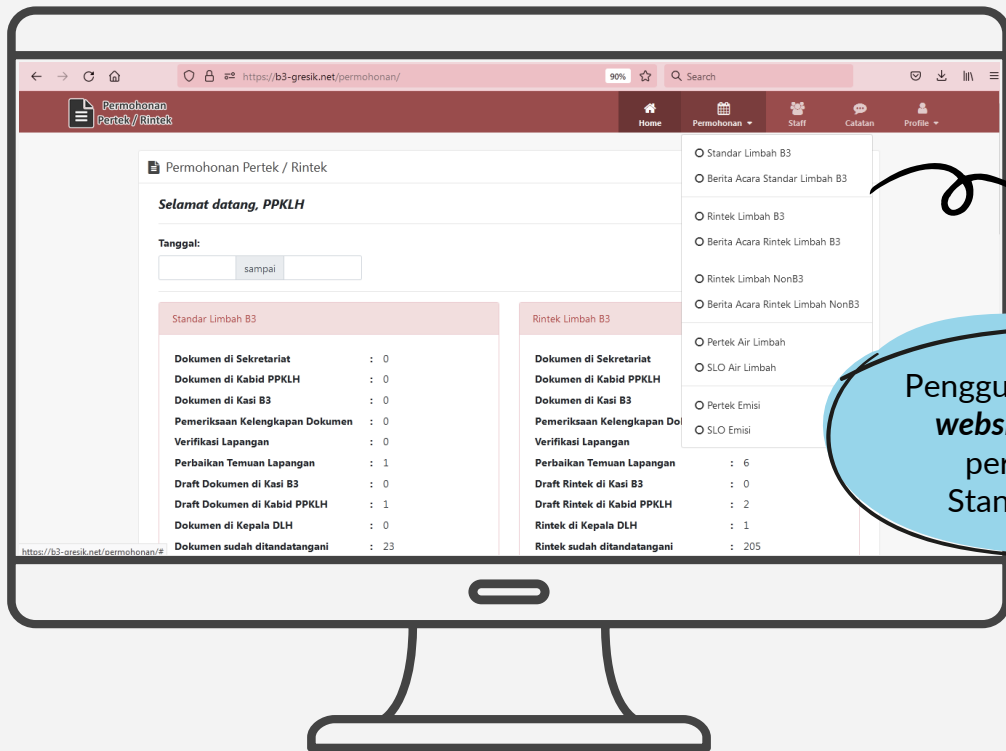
https://b3-gresik.net/permohonan/ 90% Search

Permohonan Pertek / Rintek

Home Permohonan Staff Catatan Profile

Standar Limbah B3
Berita Acara Standar Limbah B3
Rintek Limbah B3
Berita Acara Rintek Limbah B3
Rintek Limbah NonB3
Berita Acara Rintek Limbah NonB3
Pertek Air Limbah
SLO Air Limbah
Pertek Emisi
SLO Emisi

Permohonan Pertek / Rintek

Selamat datang, PPKLH

Tanggal:
sampai

Standar Limbah B3

| | | |
|---|---|---|
| Dokumen di Sekretariat | : | 0 |
| Dokumen di Kabid PPKLH | : | 0 |
| Dokumen di Kasi B3 | : | 0 |
| Pemeriksaan Kelengkapan Dokumen | : | 0 |
| Verifikasi Lapangan | : | 0 |
| Perbaikan Temuan Lapangan | : | 1 |
| Draft Dokumen di Kasi B3 | : | 0 |
| Draft Dokumen di Kabid PPKLH | : | 1 |
| Dokumen di Kepala DLH | : | 0 |
| Dokumen sudah ditandatangani | : | 23 |

Rintek Limbah B3

| | | |
|---|---|---|
| Dokumen di Sekretariat | | |
| Dokumen di Kabid PPKLH | | |
| Dokumen di Kasi B3 | | |
| Pemeriksaan Kelengkapan Do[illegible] | | |
| Verifikasi Lapangan | | |
| Perbaikan Temuan Lapangan | : | 6 |
| Draft Rintek di Kasi B3 | : | 0 |
| Draft Rintek di Kabid PPKLH | : | 2 |
| Rintek di Kepala DLH | : | 1 |
| Rintek sudah ditandatangani | : | 205 |

https://b3-gresik.net/permohonan/#

Penggu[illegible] webs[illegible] per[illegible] Stan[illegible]